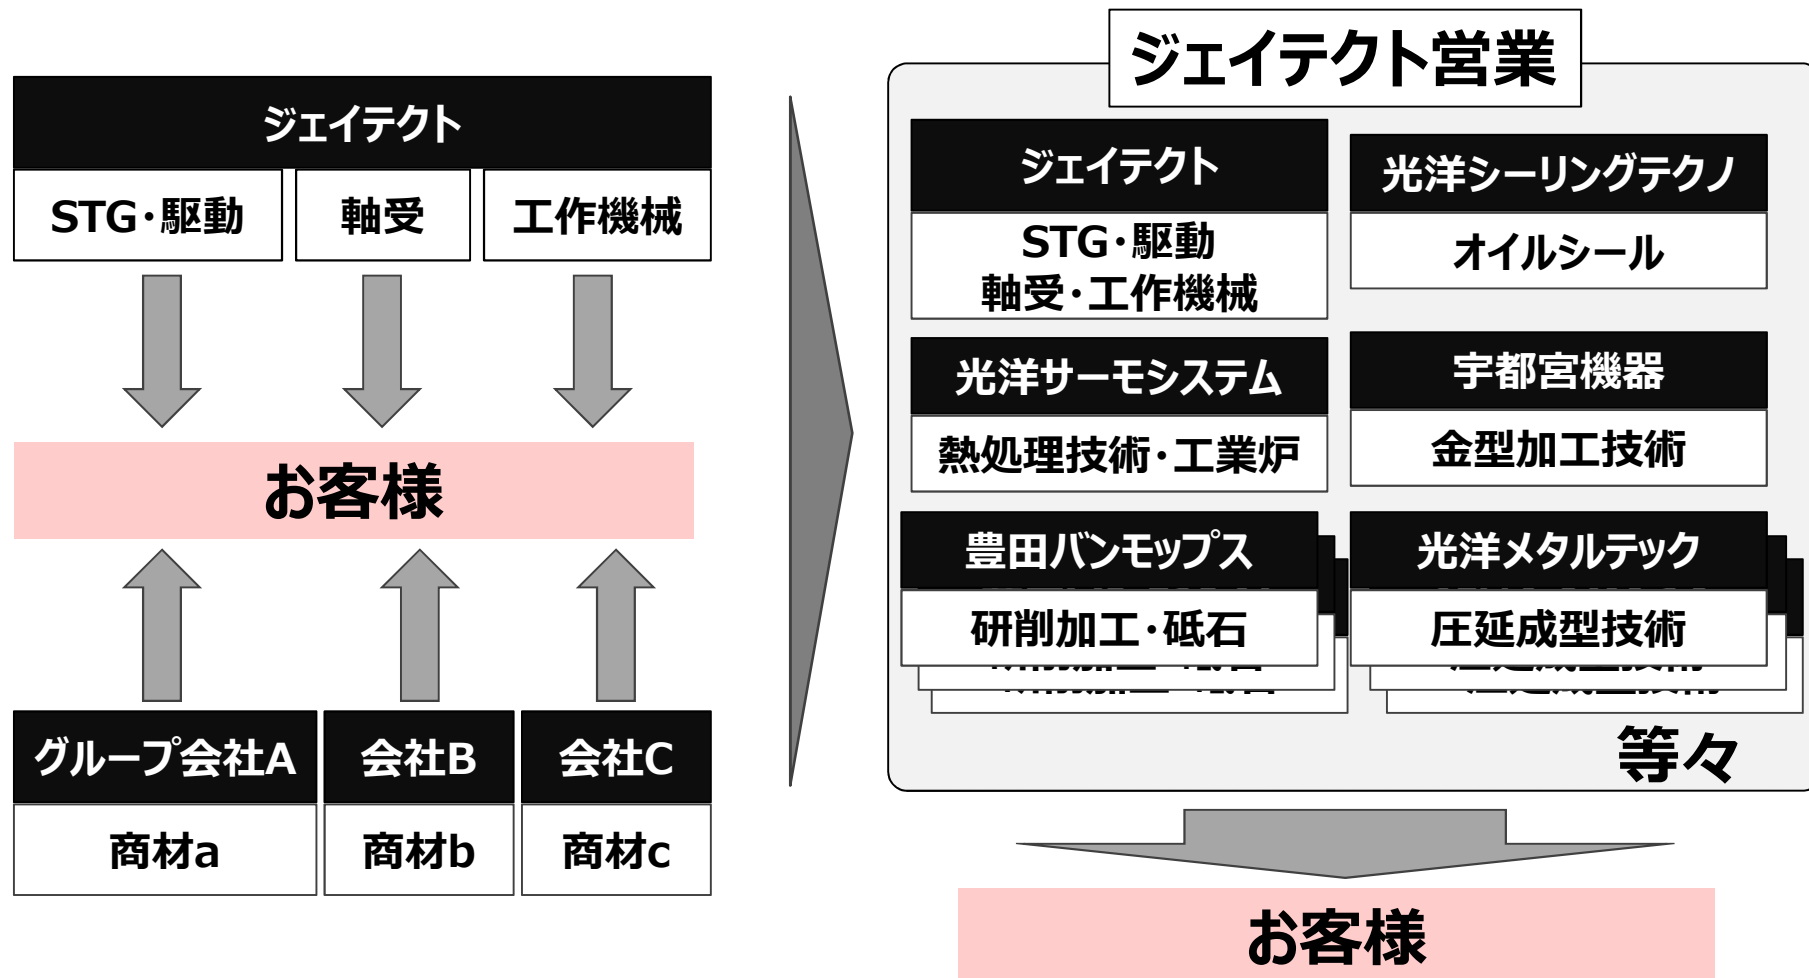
ジェイテクト

STG・駆動

軸受

工作機械

お客様

グループ会社A

商材a

会社B

商材b

会社C

商材c

ジェイテクト営業

ジェイテクト

STG・駆動
軸受・工作機械

光洋シーリングテクノ

オイルシール

光洋サーモシステム

熱処理技術・工業炉

宇都宮機器

金型加工技術

豊田バンモップス

研削加工・砥石

光洋メタルテック

圧延成型技術

等々

お客様